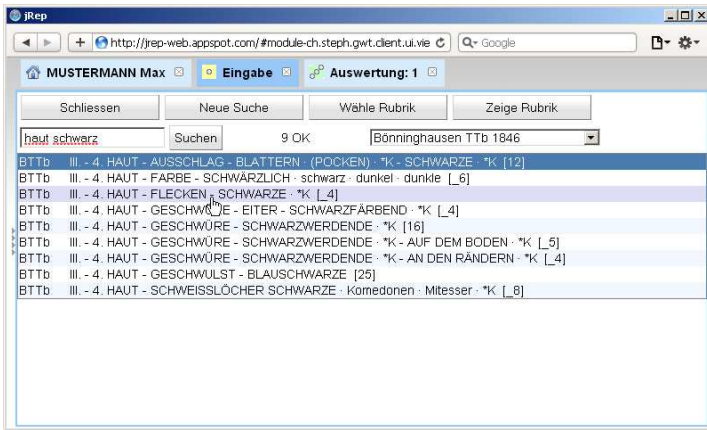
jRep

http://jrep-web.appspot.com/#module-ch.steph.gwt.client.ui.vie

Google

MUSTERMANN Max

Eingabe

Auswertung: 1

Schliessen | Neue Suche | Wähle Rubrik | Zeige Rubrik

haut schwarz

Suchen

9 OK

Bönninghausen TTb 1846

| | |
|---|---|
| BTTb | III. - 4. HAUT - AUSSCHLAG - BLATTERN - (POCKEN) · *K - SCHWARZE · *K [12] |
| BTTb | III. - 4. HAUT - FARBE - SCHWÄRZLICH · schwarz · dunkel · dunkle [_6] |
| BTTb | III. - 4. HAUT - FLECKEN - SCHWARZE · *K [_4] |
| BTTb | III. - 4. HAUT - GESCHWÜRE - EITER - SCHWARZFÄRBEND · *K [_4] |
| BTTb | III. - 4. HAUT - GESCHWÜRE - SCHWARZWERDENDE · *K [16] |
| BTTb | III. - 4. HAUT - GESCHWÜRE - SCHWARZWERDENDE · *K - AUF DEM BODEN · *K [_5] |
| BTTb | III. - 4. HAUT - GESCHWÜRE - SCHWARZWERDENDE · *K - AN DEN RÄNDERN · *K [_4] |
| BTTb | III. - 4. HAUT - GESCHWULST - BLAUSCHWARZE [25] |
| BTTb | III. - 4. HAUT - SCHWEISSLÖCHER SCHWARZE · Komedonen · Mitesser · *K [_8] |